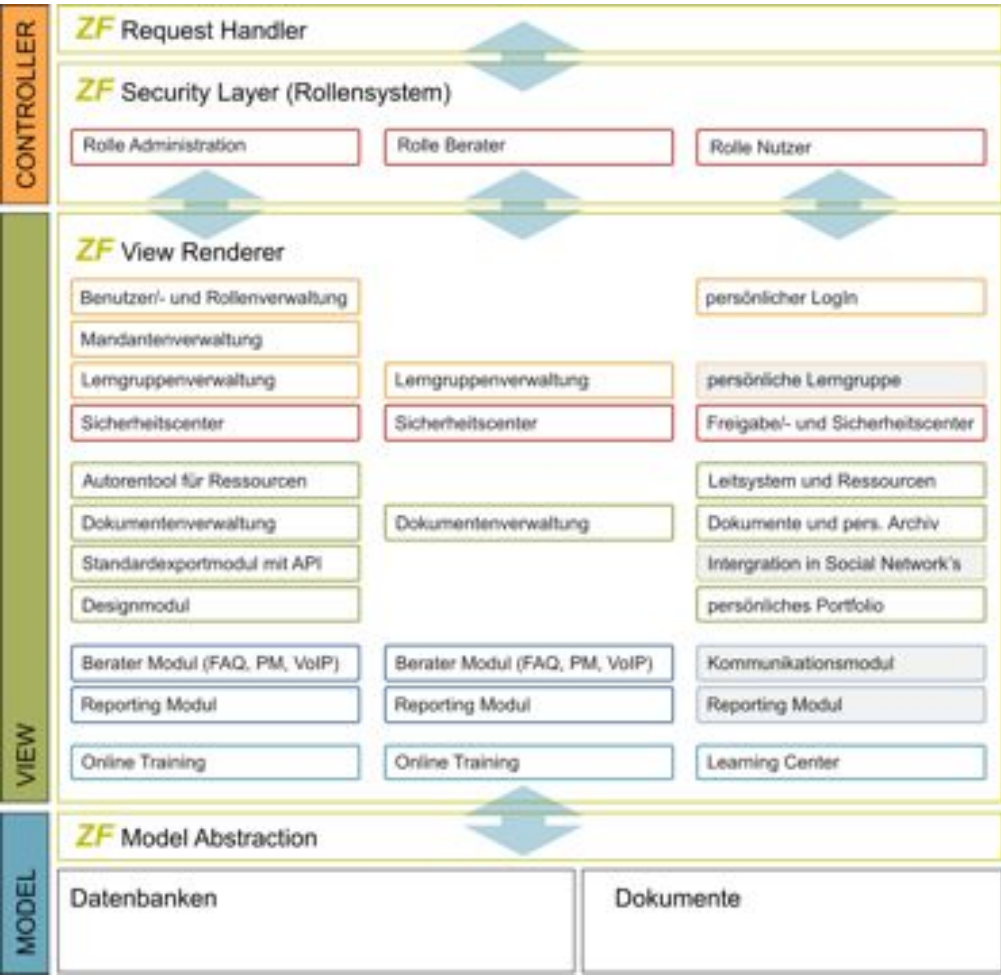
CONTROLLER

ZF Request Handler

ZF Security Layer (Rollensystem)

Rolle Administration
Rolle Berater
Rolle Nutzer

VIEW

ZF View Renderer

Benutzer/- und Rollenverwaltung
persönlicher LogIn
Mandantenverwaltung
Lerngruppenverwaltung
Lerngruppenverwaltung
persönliche Lerngruppe
Sicherheitscenter
Sicherheitscenter
Freigabe/- und Sicherheitscenter

Autorentool für Ressourcen
Leitsystem und Ressourcen
Dokumentenverwaltung
Dokumentenverwaltung
Dokumente und pers. Archiv
Standardexportmodul mit API
Intergration in Social Network's
Designmodul
persönliches Portfolio

Berater Modul (FAQ, PM, VoIP)
Berater Modul (FAQ, PM, VoIP)
Kommunikationsmodul
Reporting Modul
Reporting Modul
Reporting Modul

Online Training
Online Training
Learning Center

MODEL

ZF Model Abstraction

Datenbanken
Dokumente